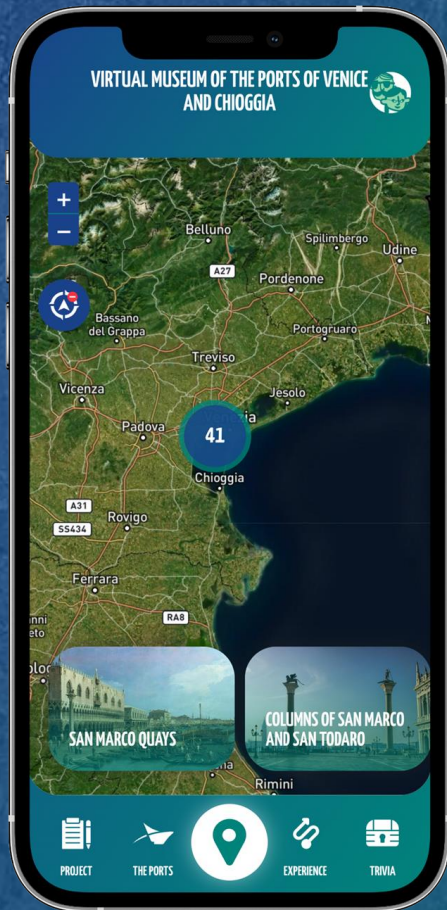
VIRTUAL MUSEUM OF THE PORTS OF VENICE AND CHIOGGIA

+
−

Belluno
Spilimbergo
Udine
A27
Pordenone
Bassano del Grappa
Portogruaro
Treviso
Jesolo
Vicenza
Padova
41
Chioggia
A31
Rovigo
SS434
Ferrara
RA8
Rimini

SAN MARCO QUAYS
COLUMNS OF SAN MARCO AND SAN TODARO

PROJECT
THE PORTS
EXPERIENCE
TRIVIA